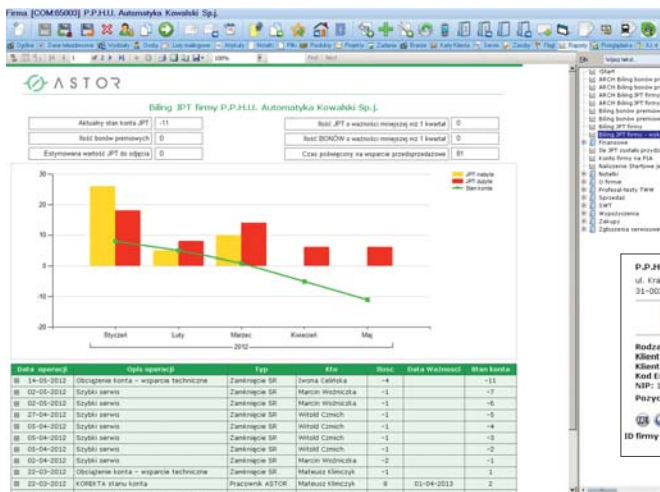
Firma: [COM:65000] P.P.H.U. Automatyka Kowalski Sp.J.

ASTOR

Biling JPT firmy P.P.H.U. Automatyka Kowalski Sp.J.

Aktualny stan konta JPT: -11
Ilość bonów premiowych: 0
Estymowana wartość JPT do odjęcia: 0
Ilość JPT o ważności mniejszej niż 1 kwartał: 0
Ilość BONÓW o ważności mniejszej niż 1 kwartał: 0
Czas poświęcony na wsparcie przedsprzedażowe: 81

JPT nabyte
JPT zużyte
Stan konta

30
20
10
0
-10
-20

Styczeń
Luty
Marzec
Kwiecień
Maj
2012

| Data operacji | Opis operacji | Typ | Kto | Ilość | Data Ważności | Stan konta |
|---|---|---|---|---|---|---|
| 14-05-2012 | Obciążenie konta – wsparcie techniczne | Zamknięcie SR | Iwona Celińska | -4 | | -11 |
| 02-05-2012 | Szybki serwis | Zamknięcie SR | Marcin Woźnicka | -1 | | -7 |
| 02-05-2012 | Szybki serwis | Zamknięcie SR | Marcin Woźnicka | -1 | | -6 |
| 27-04-2012 | Szybki serwis | Zamknięcie SR | Witold Czmich | -1 | | -5 |
| 05-04-2012 | Szybki serwis | Zamknięcie SR | Witold Czmich | -1 | | -4 |
| 05-04-2012 | Szybki serwis | Zamknięcie SR | Witold Czmich | -1 | | -3 |
| 05-04-2012 | Szybki serwis | Zamknięcie SR | Witold Czmich | -1 | | -2 |
| 02-04-2012 | Szybki serwis | Zamknięcie SR | Marcin Woźnicka | -2 | | -1 |
| 22-03-2012 | Obciążenie konta – wsparcie techniczne | Zamknięcie SR | Mateusz Klimczyk | -1 | | 1 |
| 22-03-2012 | KOREKTA stanu konta | Pracownik ASTOR | Mateusz Klimczyk | 8 | 01-04-2013 | 2 |

ARCH Biling bonów pr
ARCH Biling bonów prem
ARCH Biling JPT firm
ARCH Biling JPT firmy
Biling bonów premiowe
Biling bonów premiow
Biling JPT firmy
Biling JPT firmy - wyk
Finansowe
Ile JPT zostało przydzi
Konta firmy na PIA
Naliczanie Startowe je
Notatki
O firmie
Profesal-testy TWW
Sprzedaż
SWT
Wypożyczenia
Zakupy
Zgłoszenia serwisowe

P.P.H
ul. Kra
31-00

Rodza
Klient
Klient
Kod E
NIP: 1
Pozyc

ID firmy